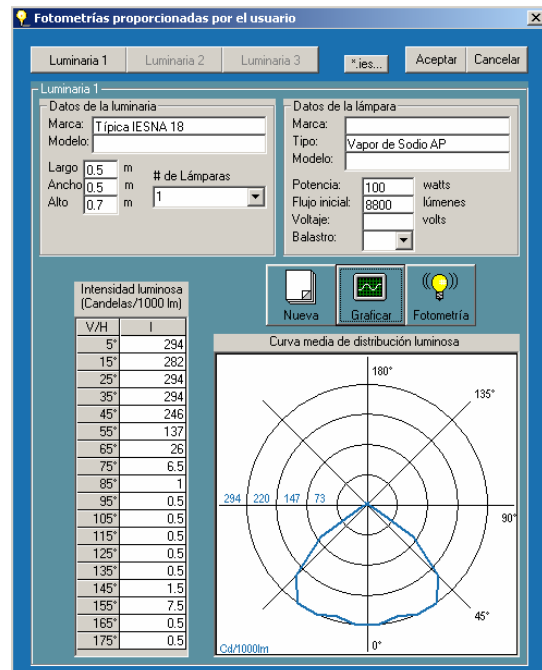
Fotometrías proporcionadas por el usuario

Luminaria 1
Luminaria 2
Luminaria 3
*.ies...
Aceptar
Cancelar

Luminaria 1

Datos de la luminaria
Marca: Típica IESNA 18
Modelo:
Largo 0.5 m
Ancho 0.5 m
Alto 0.7 m
# de Lámparas
1

Datos de la lámpara
Marca:
Tipo: Vapor de Sodio AP
Modelo:
Potencia: 100 watts
Flujo inicial: 8800 lúmenes
Voltaje: volts
Balastro:

Nueva
Graficar
Fotometría

Intensidad luminosa (Candelas/1000 lm)

| V/H | I |
|---|---|
| 5° | 294 |
| 15° | 282 |
| 25° | 294 |
| 35° | 294 |
| 45° | 246 |
| 55° | 137 |
| 65° | 26 |
| 75° | 6.5 |
| 85° | 1 |
| 95° | 0.5 |
| 105° | 0.5 |
| 115° | 0.5 |
| 125° | 0.5 |
| 135° | 0.5 |
| 145° | 1.5 |
| 155° | 7.5 |
| 165° | 0.5 |
| 175° | 0.5 |

Curva media de distribución luminosa
180°
135°
294 220 147 73
90°
45°
0°
Cd/1000lm